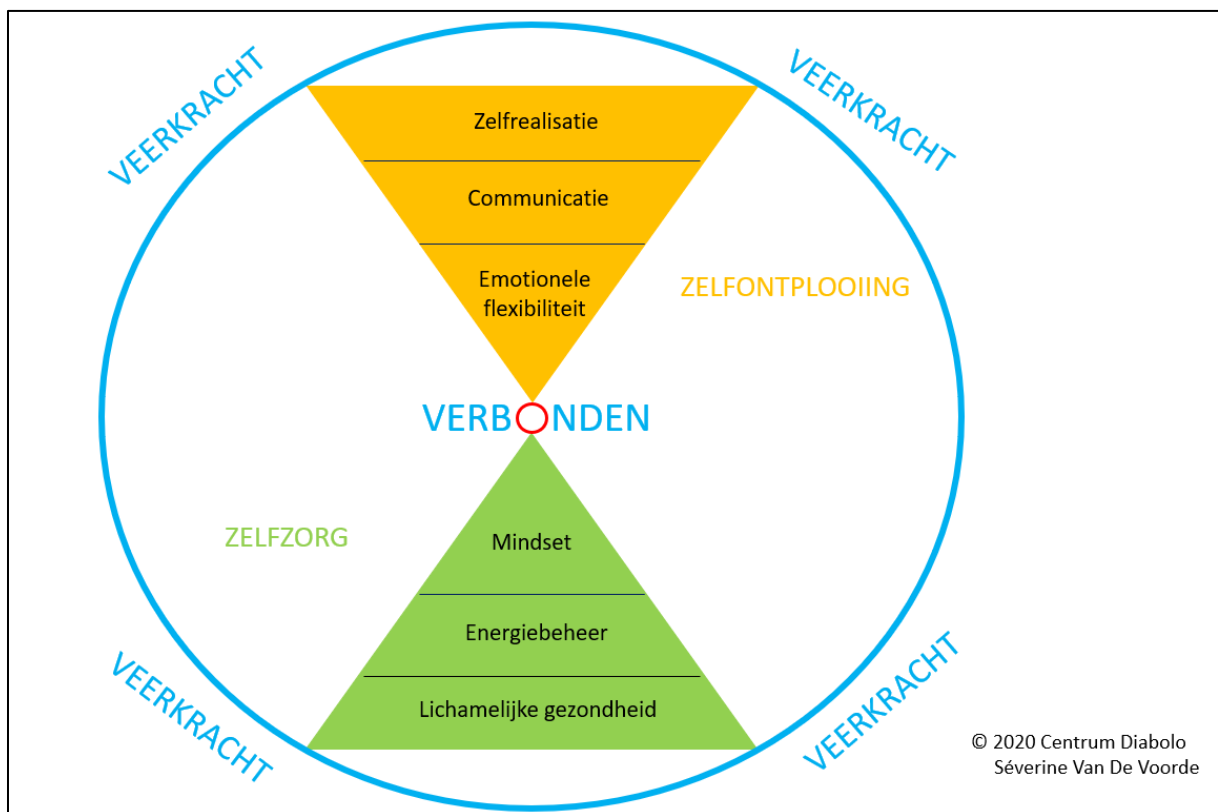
VEERKRACHT

VEERKRACHT

Zelfrealisatie

Communicatie

Emotionele flexibiliteit

ZELFONTPLOOIING

VERBONDEN

ZELFZORG

Mindset

Energiebeheer

Lichamelijke gezondheid

VEERKRACHT

VEERKRACHT

© 2020 Centrum Diabolo
Séverine Van De Voorde